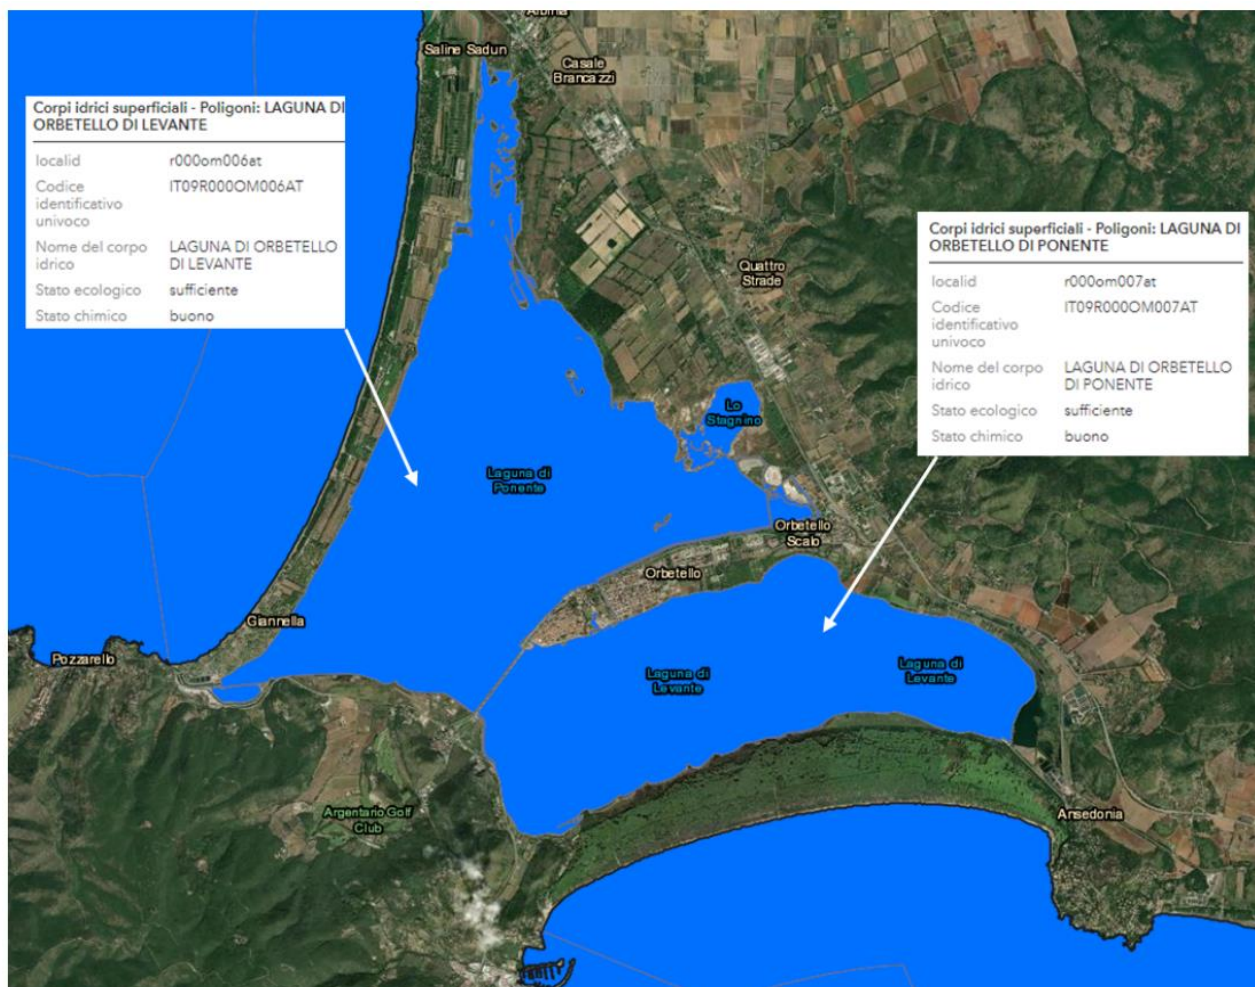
Albinia

Saline Sadun

Casale Brancazzi

Corpi idrici superficiali - Poligoni: LAGUNA DI ORBETELLO DI LEVANTE

| localid | r000om006at |
|---|---|
| Codice identificativo univoco | IT09R000OM006AT |
| Nome del corpo idrico | LAGUNA DI ORBETELLO DI LEVANTE |
| Stato ecologico | sufficiente |
| Stato chimico | buono |

Corpi idrici superficiali - Poligoni: LAGUNA DI ORBETELLO DI PONENTE

| localid | r000om007at |
|---|---|
| Codice identificativo univoco | IT09R000OM007AT |
| Nome del corpo idrico | LAGUNA DI ORBETELLO DI PONENTE |
| Stato ecologico | sufficiente |
| Stato chimico | buono |

Quattro Strade

Lo Stagnino

Laguna di Ponente

Orbetello Scalo

Orbetello

Giannella

Pozzarello

Laguna di Levante

Laguna di Levante

Argentario Golf Club

Ansedonia